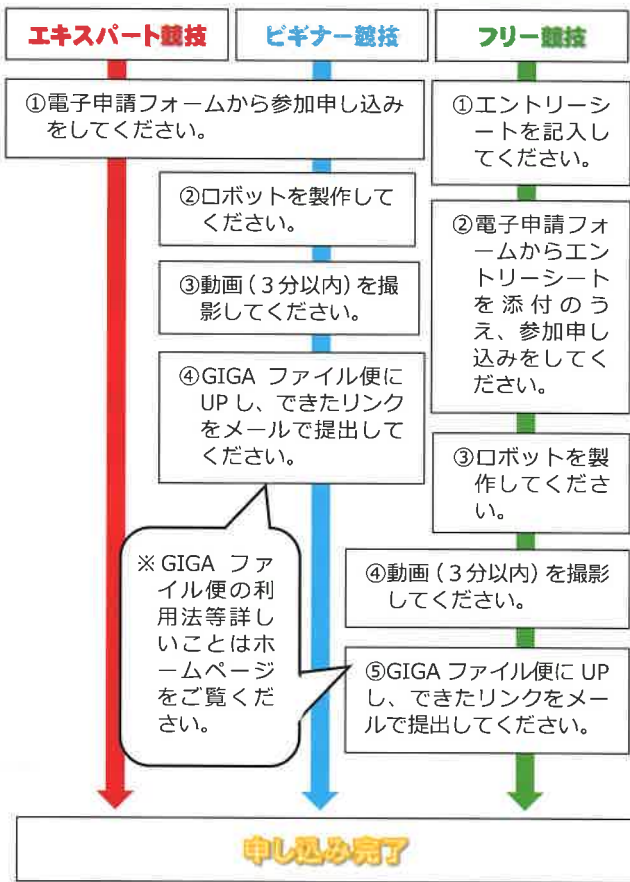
エキスパート競技

ビギナー競技

フリー競技

①電子申請フォームから参加申し込みをしてください。

②ロボットを製作してください。

③動画（３分以内）を撮影してください。

④GIGA ファイル便にUP し、できたリンクをメールで提出してください。

※GIGA ファイル便の利用法等詳しいことはホームページをご覧ください。

①エントリーシートを記入してください。

②電子申請フォームからエントリーシートを添付のうえ、参加申し込みをしてください。

③ロボットを製作してください。

④動画（３分以内）を撮影してください。

⑤GIGA ファイル便に UP し、できたリンクをメールで提出してください。

申し込み完了